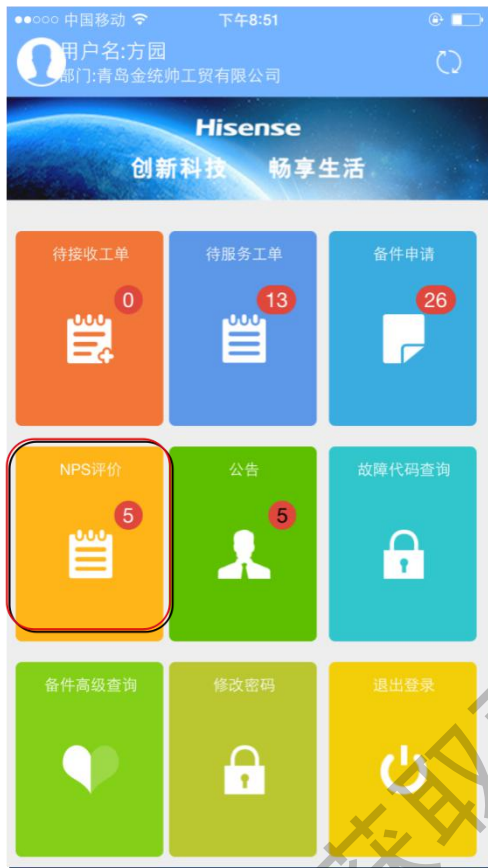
●●○○○ 中国移动 下午8:51

用户名:方园
部门:青岛金统帅工贸有限公司

Hisense
创新科技 畅享生活

待接收工单
0

待服务工单
13

备件申请
26

NPS评价
5

公告
5

故障代码查询

备件高级查询

修改密码

退出登录